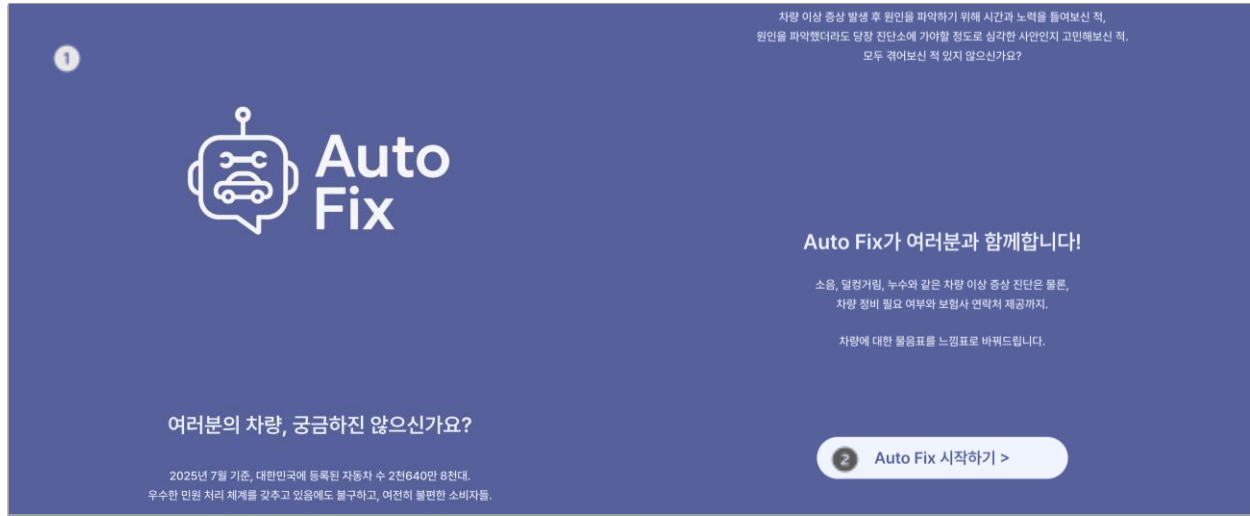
1

Auto Fix

여러분의 차량, 궁금하지 않으신가요?

2025년 7월 기준, 대한민국에 등록된 자동차 수 2천640만 8천대.
우수한 민원 처리 체계를 갖추고 있음에도 불구하고, 여전히 불편한 소비자들.

차량 이상 증상 발생 후 원인을 파악하기 위해 시간과 노력을 들여보신 적,
원인을 파악했더라도 당장 진단소에 가야할 정도로 심각한 사안인지 고민해보신 적,
모두 겪어보신 적 있지 않으신가요?

Auto Fix가 여러분과 함께합니다!

소음, 덜컹거림, 누수와 같은 차량 이상 증상 진단은 물론,
차량 정비 필요 여부와 보험사 연락처 제공까지.

차량에 대한 물음표를 느낌표로 바꿔드립니다.

2 Auto Fix 시작하기 >